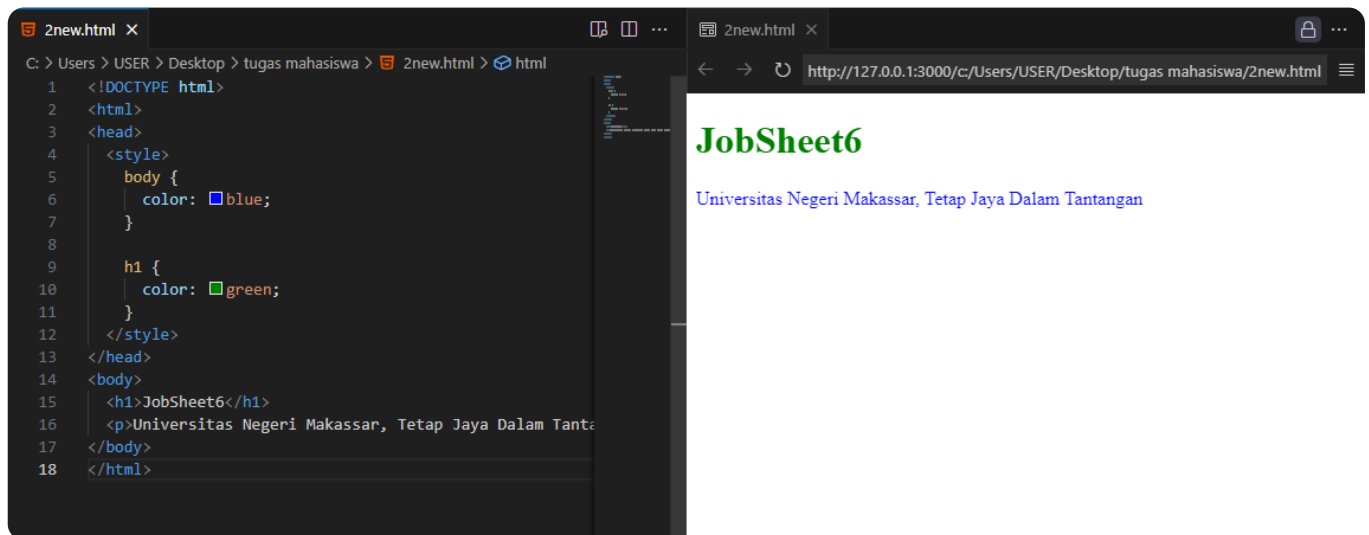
2new.html ×

C: > Users > USER > Desktop > tugas mahasiswa > 2new.html > html

1 <!DOCTYPE html>
2 <html>
3 <head>
4 <style>
5 body {
6 color: blue;
7 }
8
9 h1 {
10 color: green;
11 }
12 </style>
13 </head>
14 <body>
15 <h1>JobSheet6</h1>
16 <p>Universitas Negeri Makassar, Tetap Jaya Dalam Tanta
17 </body>
18 </html>

2new.html ×

http://127.0.0.1:3000/c:/Users/USER/Desktop/tugas mahasiswa/2new.html

JobSheet6

Universitas Negeri Makassar, Tetap Jaya Dalam Tantangan